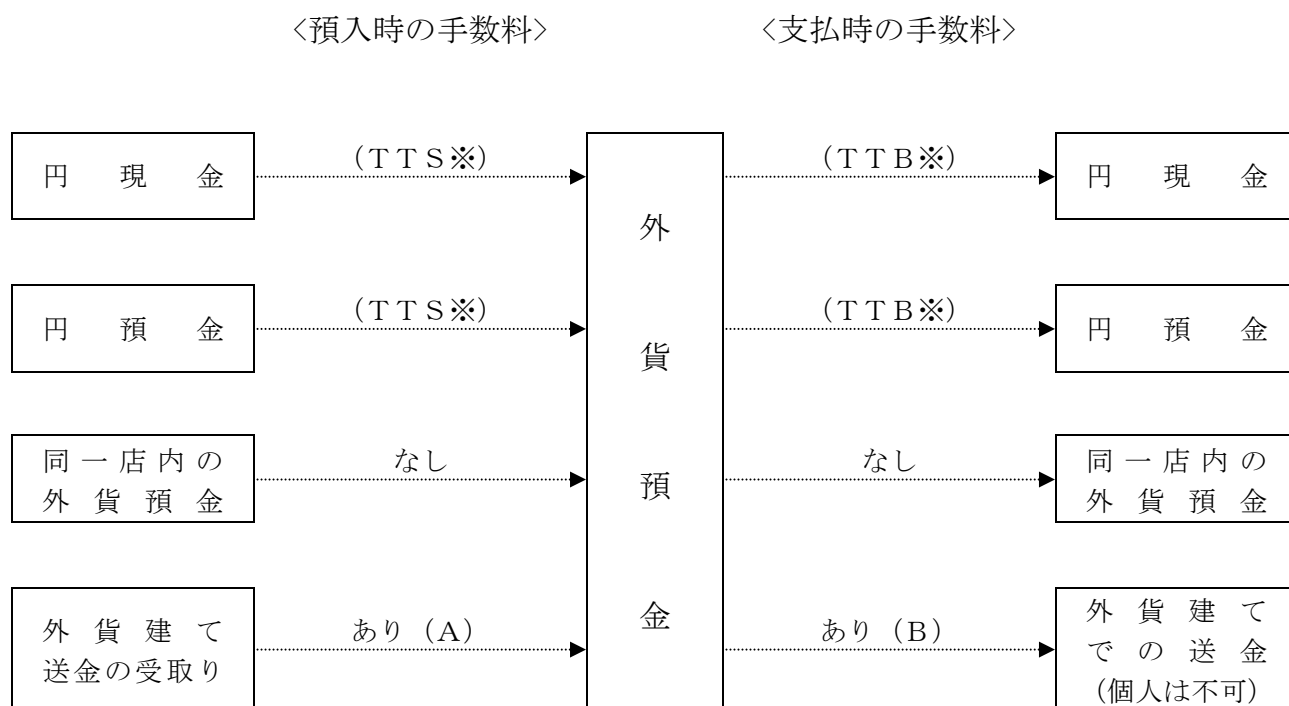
〈預入時の手数料〉

〈支払時の手数料〉

円　現　金

（ＴＴＳ※）

外貨預金

（ＴＴＢ※）

円　現　金

円　預　金

（ＴＴＳ※）

（ＴＴＢ※）

円　預　金

同一店内の外貨預金

なし

なし

同一店内の外貨預金

外貨建て送金の受取り

あり（A）

あり（B）

外貨建てでの送金（個人は不可）